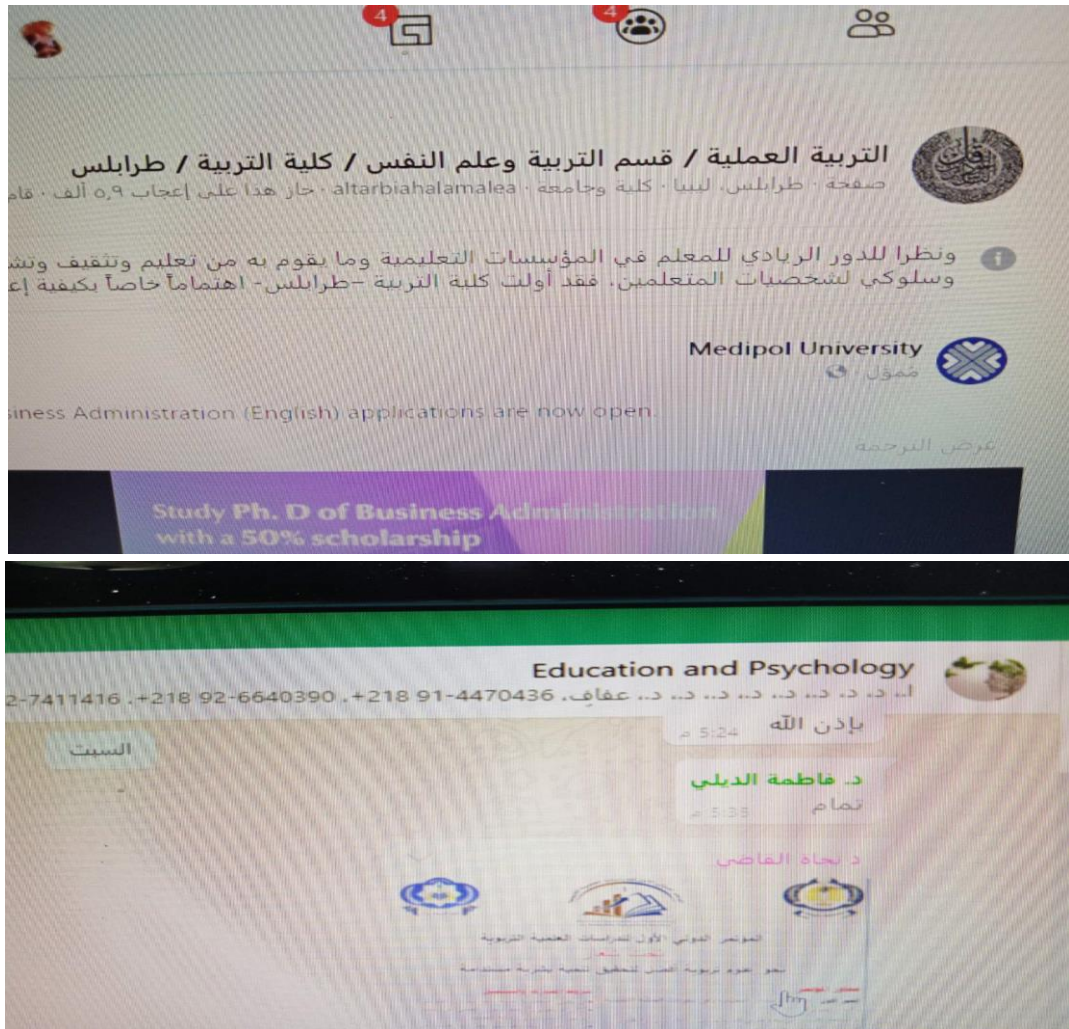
4 4

التربية العملية / قسم التربية وعلم النفس / كلية التربية / طرابلس
صفحة · طرابلس، ليبيا · كلية وجامعة · altarbiahalamalea · حاز هذا على إعجاب ٥,٩ ألف · قا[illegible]

ونظرا للدور الريادي للمعلم في المؤسسات التعليمية وما يقوم به من تعليم وتثقيف ونش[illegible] وسلوكي لشخصيات المتعلمين. فقد أولت كلية التربية –طرابلس- اهتماماً خاصاً بكيفية إع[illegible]

Medipol University
ممول ·

siness Administration (English) applications are now open.

عرض الترجمة

Study Ph. D of Business Administration with a 50% scholarship

Education and Psychology
ا. د. د. د. د. د. د. د. عفاف، 0436-4470 91 218+، 0390-6640 92 218+، 2-7411416

بإذن الله 5:24 م

السبت

د. فاطمة الديلي
تمام 5:38 م

د نجاة القاضي

المؤتمر الدولي الأول للدراسات العلمية التربوية
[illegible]
نحو علوم تربوية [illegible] لتحقيق تنمية بشرية مستدامة
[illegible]